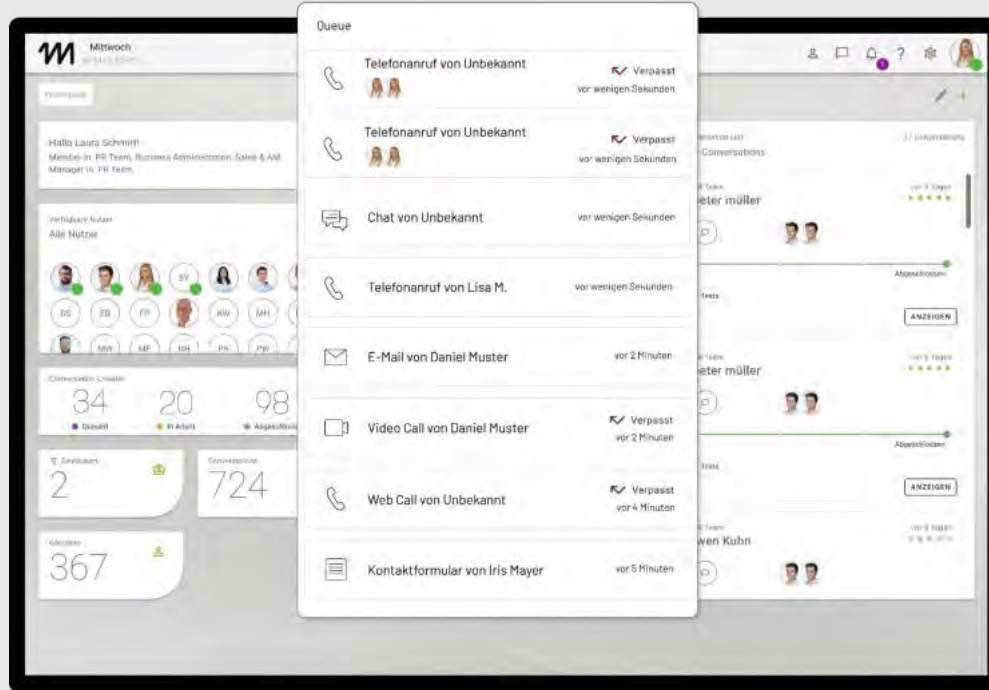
Mittwoch

Hallo Laura Schmitt!
Member in: PR Team, Business Administration, Sales & AM
Manager in: PR Team

Alle Nutzer

DS FB FP KW MH MW MF RH PK PW

34 20 98
Gesamt In Arbeit Abgeschlossen

2

724

367

Queue

Telefonanruf von Unbekannt
Verpasst
vor wenigen Sekunden

Telefonanruf von Unbekannt
Verpasst
vor wenigen Sekunden

Chat von Unbekannt
vor wenigen Sekunden

Telefonanruf von Lisa M.
vor wenigen Sekunden

E-Mail von Daniel Muster
vor 2 Minuten

Video Call von Daniel Muster
Verpasst
vor 2 Minuten

Web Call von Unbekannt
Verpasst
vor 4 Minuten

Kontaktformular von Iris Mayer
vor 5 Minuten

Conversations

eter müller
Abgeschlossen
ANZEIGEN

eter müller
Abgeschlossen
ANZEIGEN

wen Kuhn